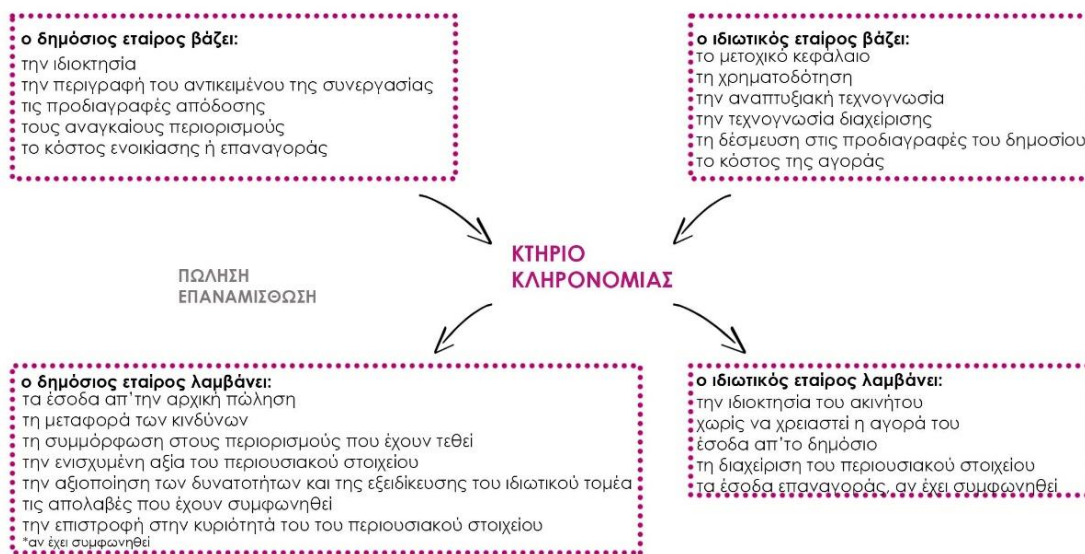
ο δημόσιος εταίρος βάζει:
την ιδιοκτησία
την περιγραφή του αντικειμένου της συνεργασίας
τις προδιαγραφές απόδοσης
τους αναγκαίους περιορισμούς
το κόστος ενοικίασης ή επαναγοράς

ο ιδιωτικός εταίρος βάζει:
το μετοχικό κεφάλαιο
τη χρηματοδότηση
την αναπτυξιακή τεχνογνωσία
την τεχνογνωσία διαχείρισης
τη δέσμευση στις προδιαγραφές του δημοσίου
το κόστος της αγοράς

ΚΤΗΡΙΟ ΚΛΗΡΟΝΟΜΙΑΣ

ΠΩΛΗΣΗ
ΕΠΑΝΑΜΙΣΘΩΣΗ

ο δημόσιος εταίρος λαμβάνει:
τα έσοδα απ'την αρχική πώληση
τη μεταφορά των κινδύνων
τη συμμόρφωση στους περιορισμούς που έχουν τεθεί
την ενισχυμένη αξία του περιουσιακού στοιχείου
την αξιοποίηση των δυνατοτήτων και της εξειδίκευσης του ιδιωτικού τομέα
τις απολαβές που έχουν συμφωνηθεί
την επιστροφή στην κυριότητά του του περιουσιακού στοιχείου
*αν έχει συμφωνηθεί

ο ιδιωτικός εταίρος λαμβάνει:
την ιδιοκτησία του ακινήτου
χωρίς να χρειαστεί η αγορά του
έσοδα απ'το δημόσιο
τη διαχείριση του περιουσιακού στοιχείου
τα έσοδα επαναγοράς, αν έχει συμφωνηθεί